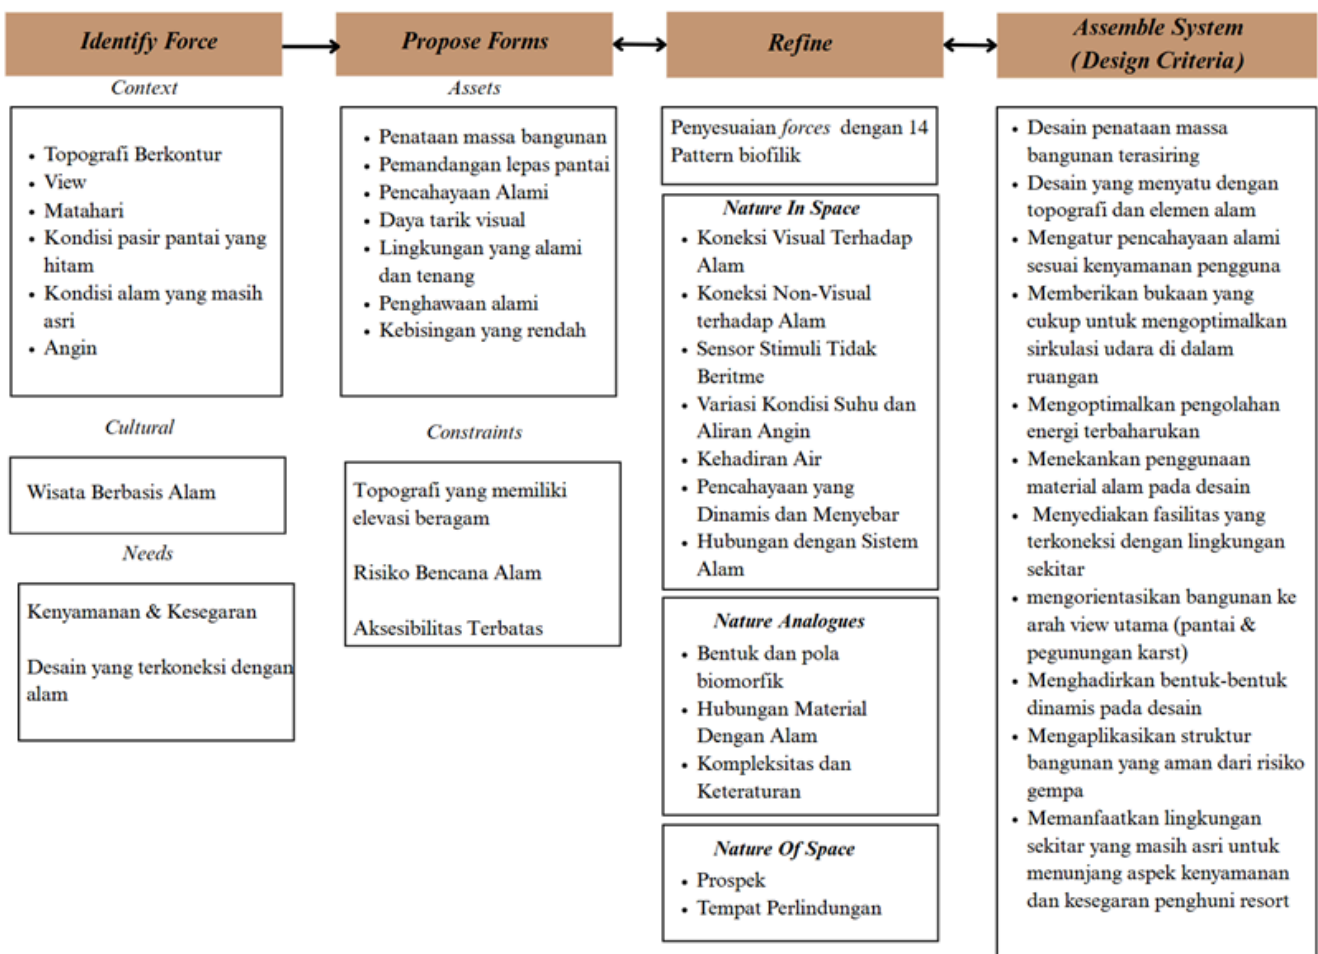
Identify Force

Context

- Topografi Berkontur
- View
- Matahari
- Kondisi pasir pantai yang hitam
- Kondisi alam yang masih asri
- Angin

Cultural

Wisata Berbasis Alam

Needs

Kenyamanan & Kesegaran

Desain yang terkoneksi dengan alam

Propose Forms

Assets

- Penataan massa bangunan
- Pemandangan lepas pantai
- Pencahayaan Alami
- Daya tarik visual
- Lingkungan yang alami dan tenang
- Penghawaan alami
- Kebisingan yang rendah

Constraints

Topografi yang memiliki elevasi beragam

Risiko Bencana Alam

Aksesibilitas Terbatas

Refine

Penyesuaian forces dengan 14 Pattern biofilik

Nature In Space

- Koneksi Visual Terhadap Alam
- Koneksi Non-Visual terhadap Alam
- Sensor Stimuli Tidak Beritme
- Variasi Kondisi Suhu dan Aliran Angin
- Kehadiran Air
- Pencahayaan yang Dinamis dan Menyebar
- Hubungan dengan Sistem Alam

Nature Analogues

- Bentuk dan pola biomorfik
- Hubungan Material Dengan Alam
- Kompleksitas dan Keteraturan

Nature Of Space

- Prospek
- Tempat Perlindungan

Assemble System (Design Criteria)

- Desain penataan massa bangunan terasiring
- Desain yang menyatu dengan topografi dan elemen alam
- Mengatur pencahayaan alami sesuai kenyamanan pengguna
- Memberikan bukaan yang cukup untuk mengoptimalkan sirkulasi udara di dalam ruangan
- Mengoptimalkan pengolahan energi terbaharukan
- Menekankan penggunaan material alam pada desain
- Menyediakan fasilitas yang terkoneksi dengan lingkungan sekitar
- mengorientasikan bangunan ke arah view utama (pantai & pegunungan karst)
- Menghadirkan bentuk-bentuk dinamis pada desain
- Mengaplikasikan struktur bangunan yang aman dari risiko gempa
- Memanfaatkan lingkungan sekitar yang masih asri untuk menunjang aspek kenyamanan dan kesegaran penghuni resort